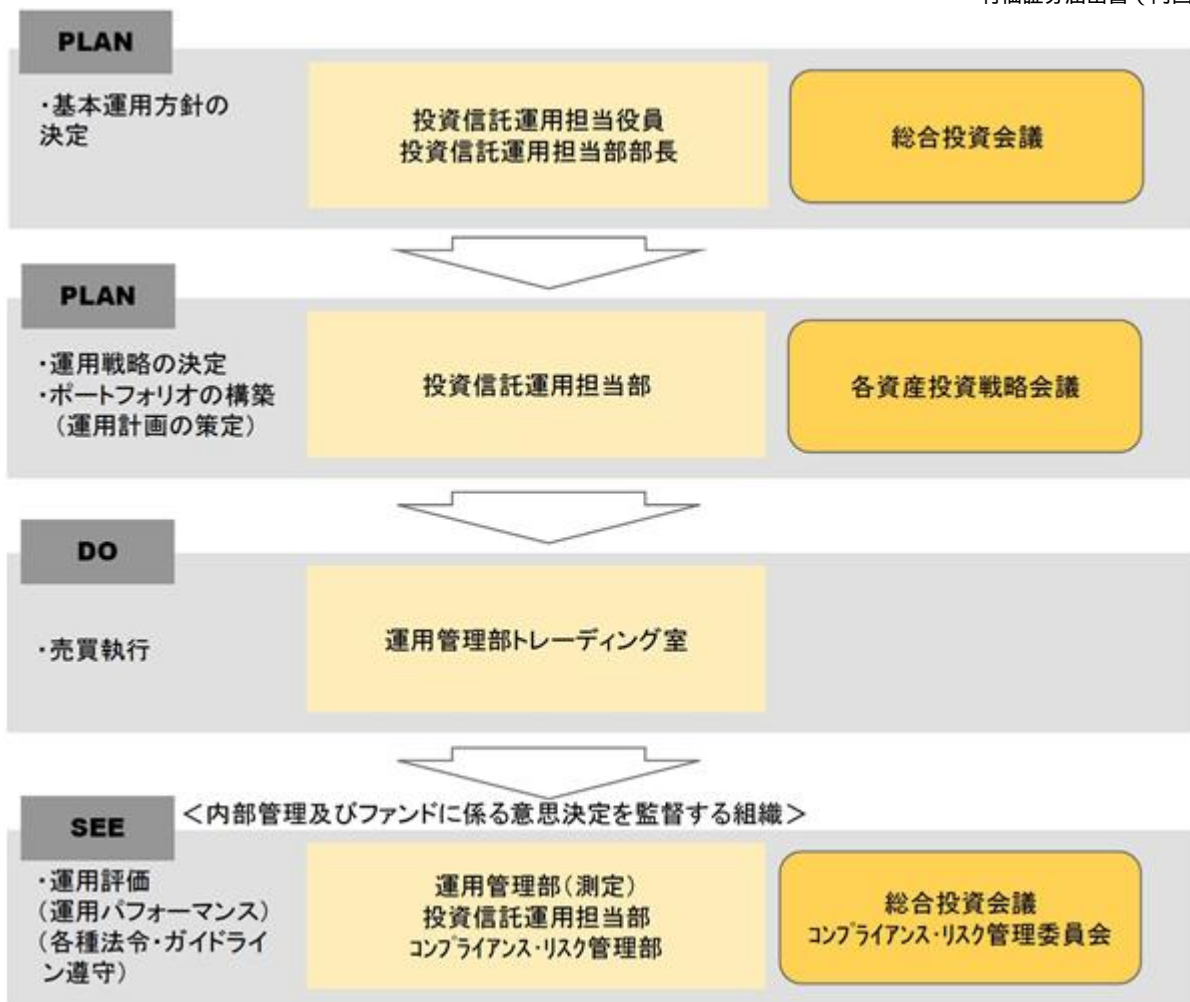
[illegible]

PLAN

・基本運用方針の決定

投資信託運用担当役員
投資信託運用担当部部長

総合投資会議

PLAN

・運用戦略の決定
・ポートフォリオの構築
（運用計画の策定）

投資信託運用担当部

各資産投資戦略会議

DO

・売買執行

運用管理部トレーディング室

SEE

＜内部管理及びファンドに係る意思決定を監督する組織＞

・運用評価
（運用パフォーマンス）
（各種法令・ガイドライン遵守）

運用管理部（測定）
投資信託運用担当部
コンプライアンス・リスク管理部

総合投資会議
コンプライアンス・リスク管理委員会